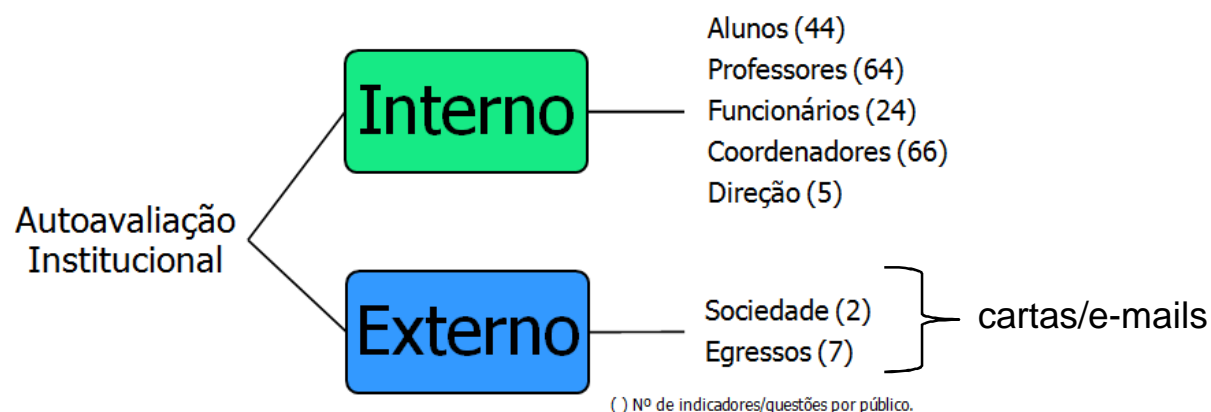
Autoavaliação Institucional

Interno

Alunos (44)
Professores (64)
Funcionários (24)
Coordenadores (66)
Direção (5)

Externo

Sociedade (2)
Egressos (7)

cartas/e-mails

( ) Nº de indicadores/questões por público.